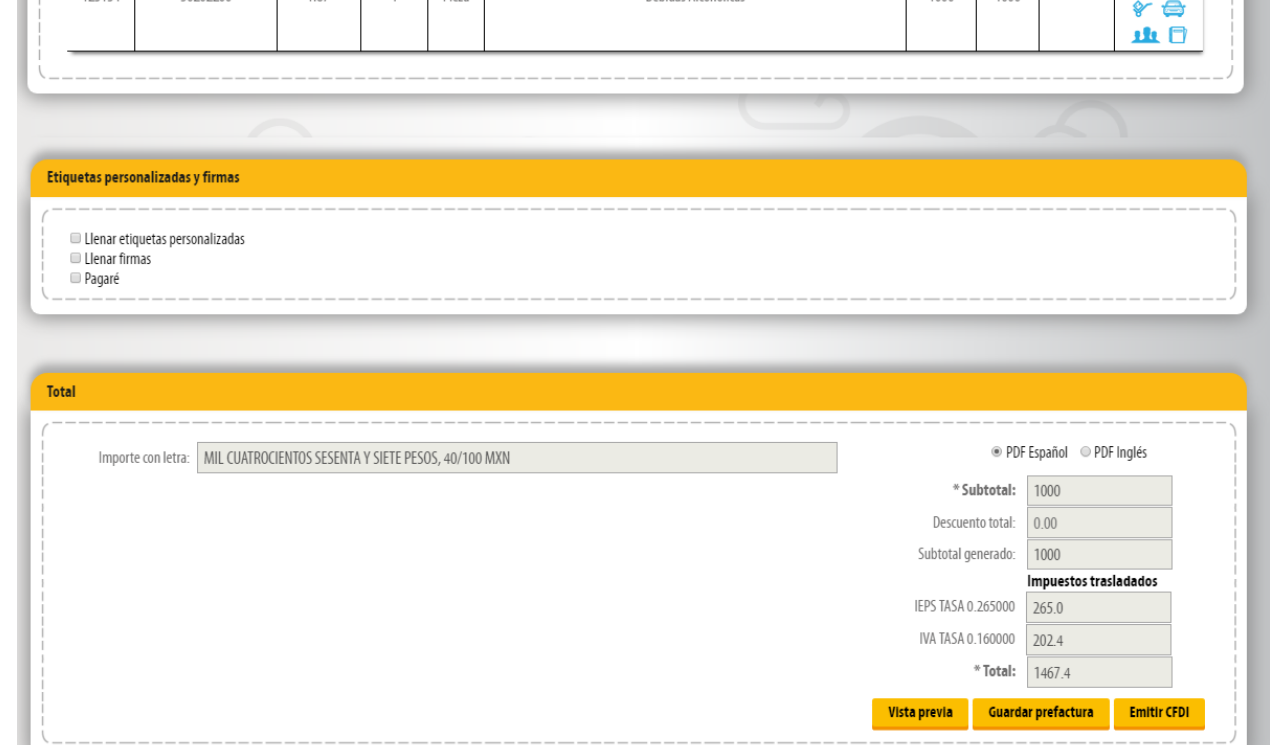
Etiquetas personalizadas y firmas

Llenar etiquetas personalizadas
Llenar firmas
Pagaré

Total

Importe con letra: MIL CUATROCIENTOS SESENTA Y SIETE PESOS, 40/100 MXN

PDF Español PDF Inglés

* Subtotal: 1000
Descuento total: 0.00
Subtotal generado: 1000
Impuestos trasladados
IEPS TASA 0.265000 265.0
IVA TASA 0.160000 202.4
* Total: 1467.4

Vista previa Guardar prefactura Emitir CFDI